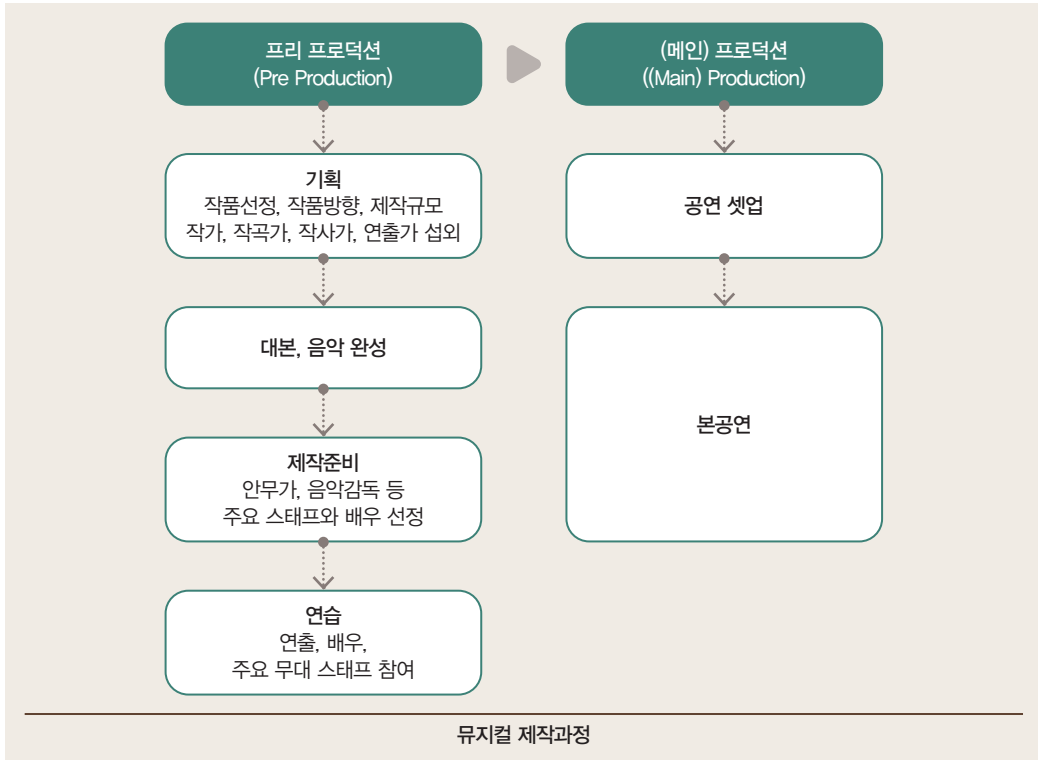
프리 프로덕션
(Pre Production)

기획
작품선정, 작품방향, 제작규모
작가, 작곡가, 작사가, 연출가 섭외

대본, 음악 완성

제작준비
안무가, 음악감독 등
주요 스태프와 배우 선정

연습
연출, 배우,
주요 무대 스태프 참여

(메인) 프로덕션
((Main) Production)

공연 셋업

본공연

뮤지컬 제작과정